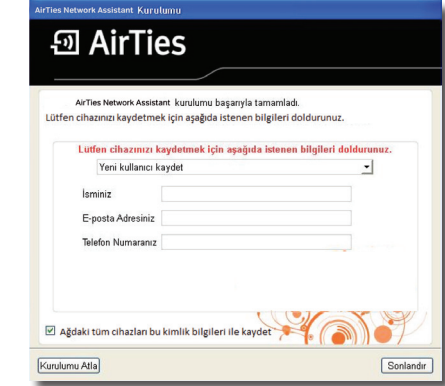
AirTies Network Assistant Kurulumu

AirTies

AirTies Network Assistant kurulumu başarıyla tamamladı.
Lütfen cihazınızı kaydetmek için aşağıda istenen bilgileri doldurunuz.

Lütfen cihazınızı kaydetmek için aşağıda istenen bilgileri doldurunuz.

Yeni kullanıcı kaydet

İsminiz

E-posta Adresiniz

Telefon Numaranız

Ağdaki tüm cihazları bu kimlik bilgileri ile kaydet

Kurulumu Atla

Sonlandır